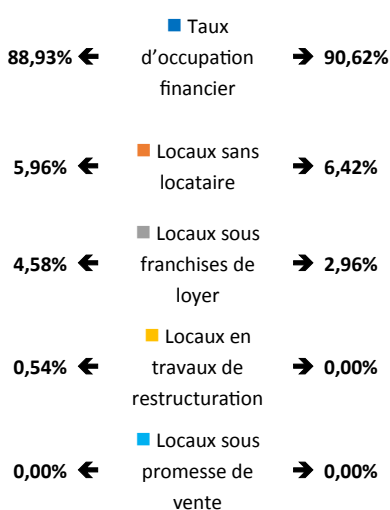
88,93% ← ■ Taux d'occupation financier → 90,62%

5,96% ← ■ Locaux sans locataire → 6,42%

4,58% ← ■ Locaux sous franchises de loyer → 2,96%

0,54% ← ■ Locaux en travaux de restructuration → 0,00%

0,00% ← ■ Locaux sous promesse de vente → 0,00%